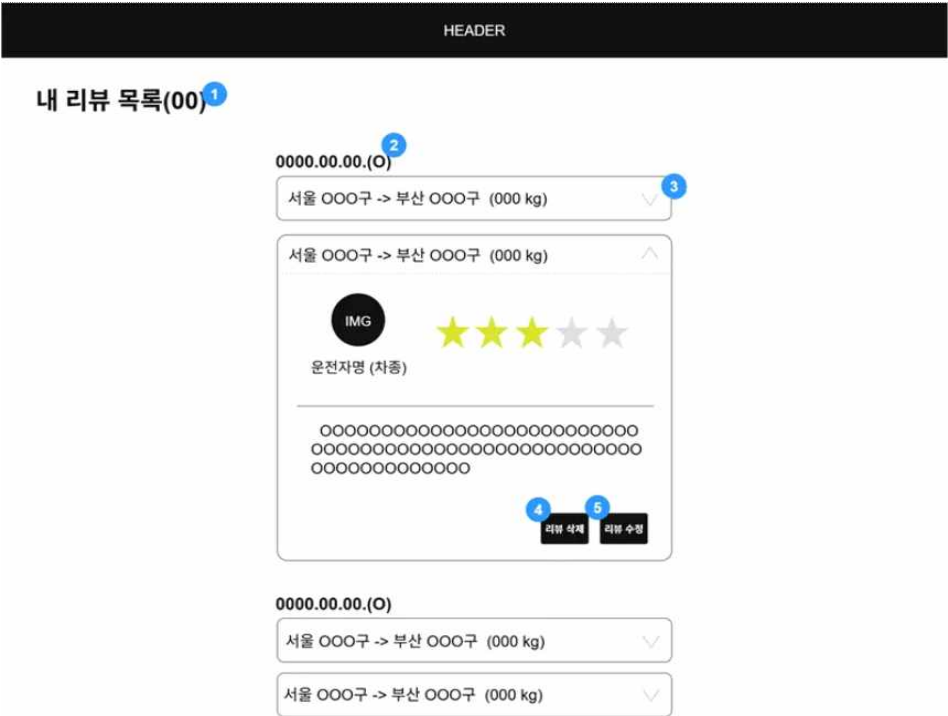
HEADER

내 리뷰 목록(00) 1

2
0000.00.00.(O)

서울 OOO구 -> 부산 OOO구 (000 kg) 3

서울 OOO구 -> 부산 OOO구 (000 kg)

IMG

운전자명 (차종)

OOOOOOOOOOOOOOOOOOOOOOOOOOOOOOOOOOOOOOOOOOOOOOOOOOOOOOOOOOOOOOOOOOOOOOOOOOO

4 리뷰 삭제 5 리뷰 수정

0000.00.00.(O)

서울 OOO구 -> 부산 OOO구 (000 kg)

서울 OOO구 -> 부산 OOO구 (000 kg)